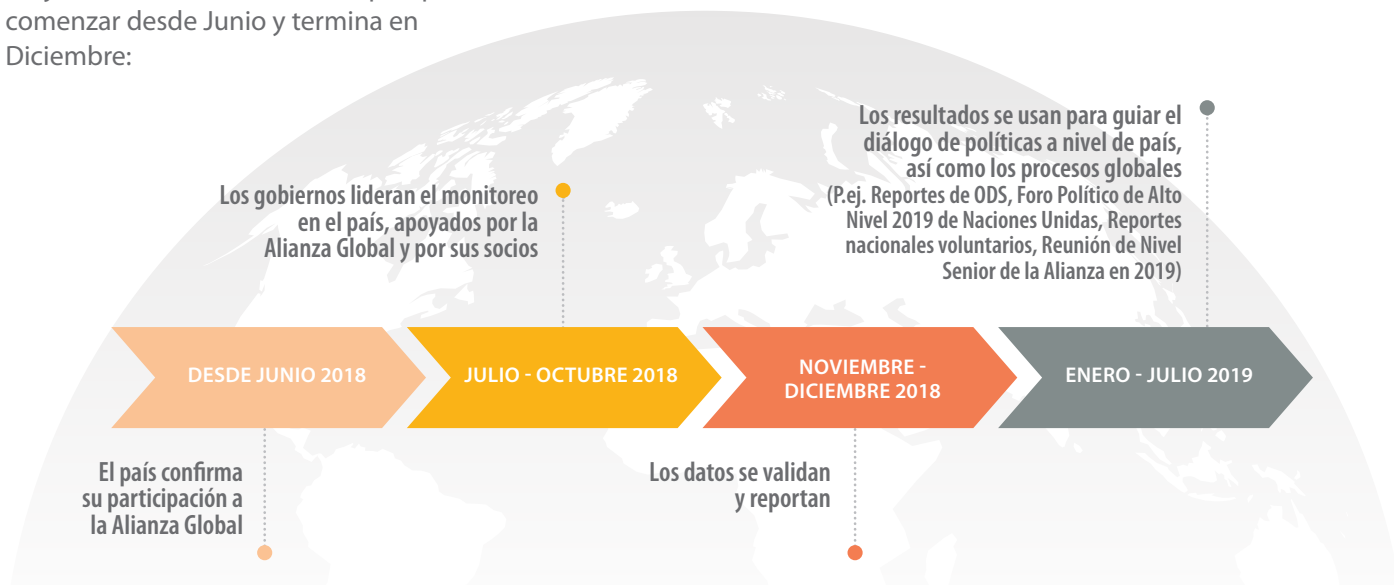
comenzar desde Junio y termina en Diciembre:

Los resultados se usan para guiar el diálogo de políticas a nivel de país, así como los procesos globales (P.ej. Reportes de ODS, Foro Político de Alto Nivel 2019 de Naciones Unidas, Reportes nacionales voluntarios, Reunión de Nivel Senior de la Alianza en 2019)

Los gobiernos lideran el monitoreo en el país, apoyados por la Alianza Global y por sus socios

DESDE JUNIO 2018

JULIO - OCTUBRE 2018

NOVIEMBRE - DICIEMBRE 2018

ENERO - JULIO 2019

El país confirma su participación a la Alianza Global

Los datos se validan y reportan